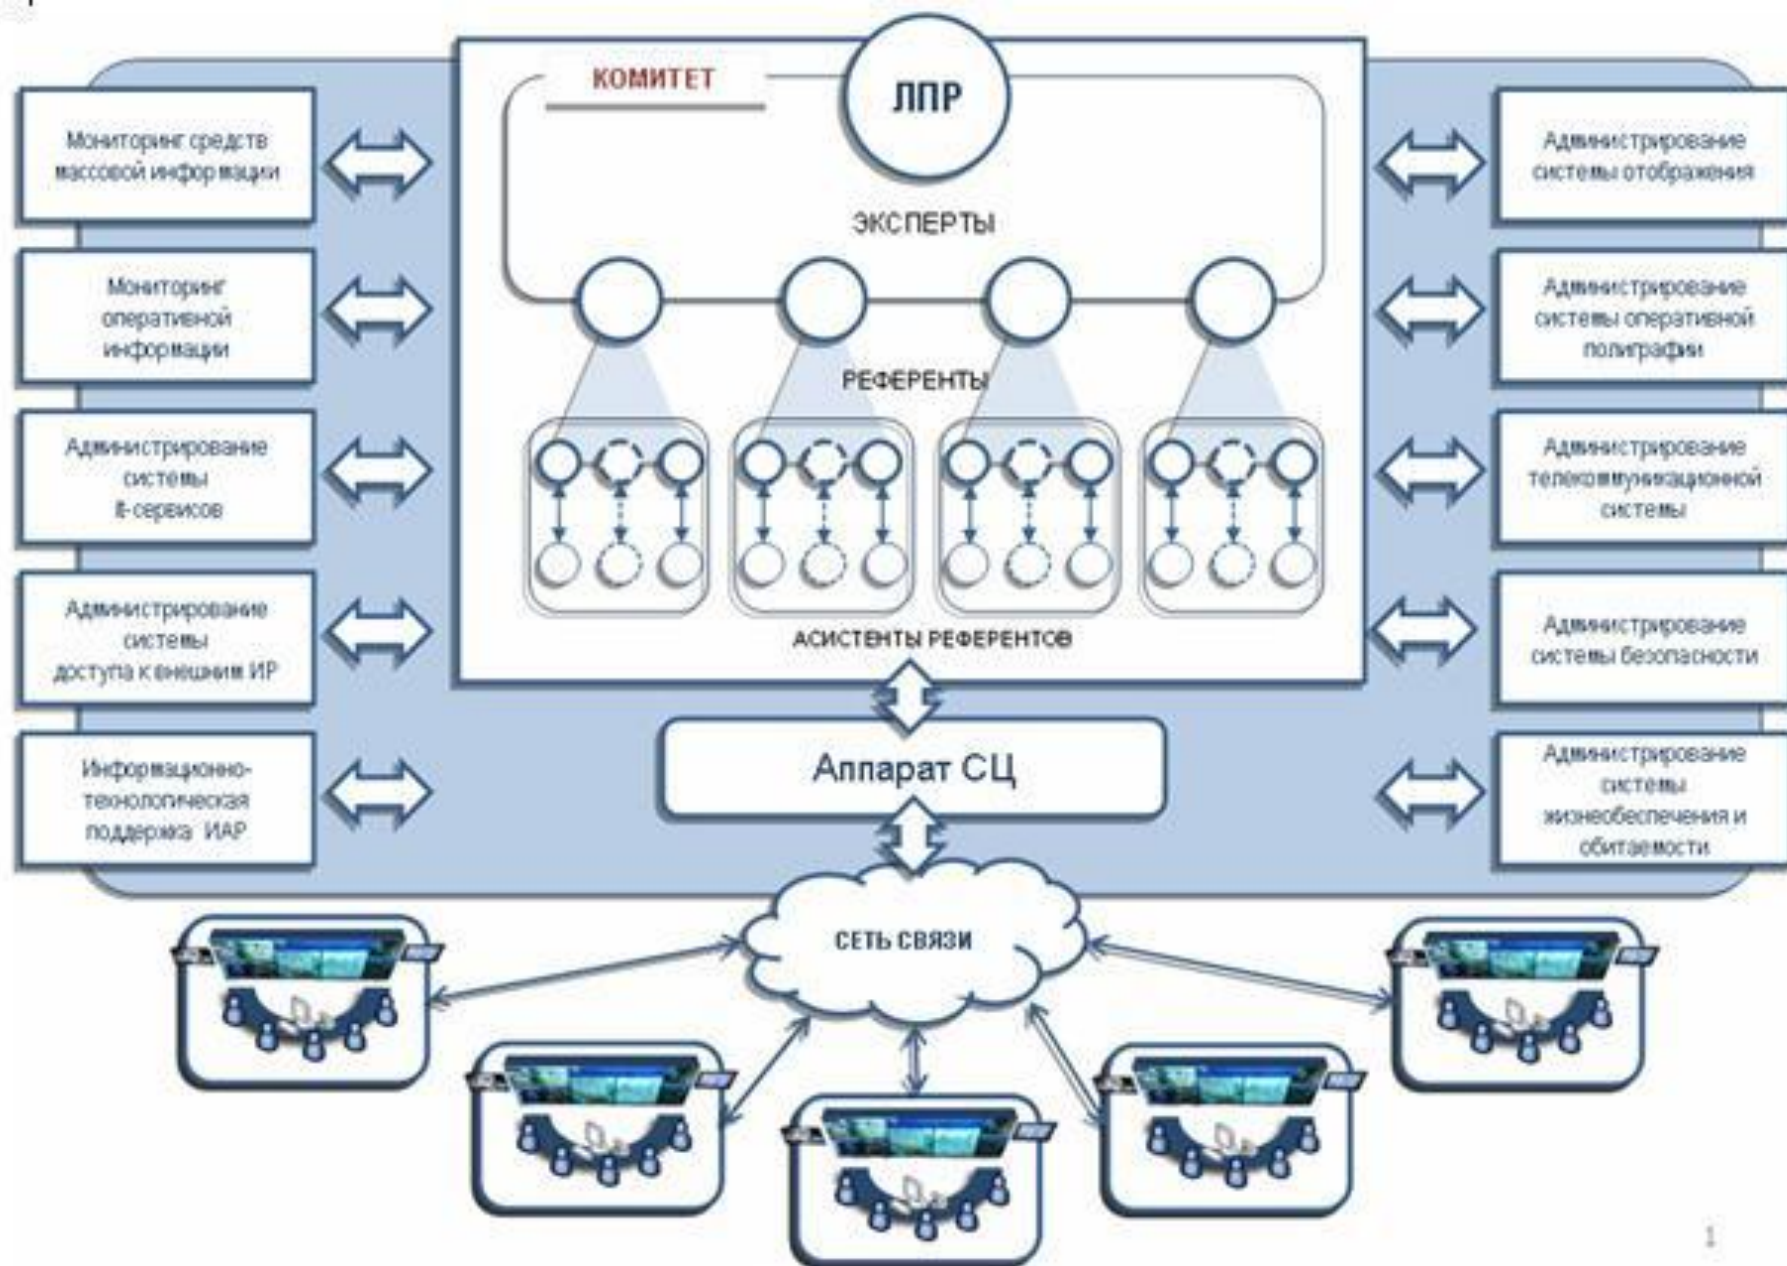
КОМИТЕТ

ЛПР

ЭКСПЕРТЫ

РЕФЕРЕНТЫ

АСИСТЕНТЫ РЕФЕРЕНТОВ

Мониторинг средств массовой информации

Мониторинг оперативной информации

Администрирование системы it-сервисов

Администрирование системы доступа к внешним ИР

Информационно-технологическая поддержка ИАР

Администрирование системы отображения

Администрирование системы оперативной полиграфии

Администрирование телекоммуникационной системы

Администрирование системы безопасности

Администрирование системы жизнеобеспечения и обитаемости

Аппарат СЦ

СЕТЬ СВЯЗИ

1